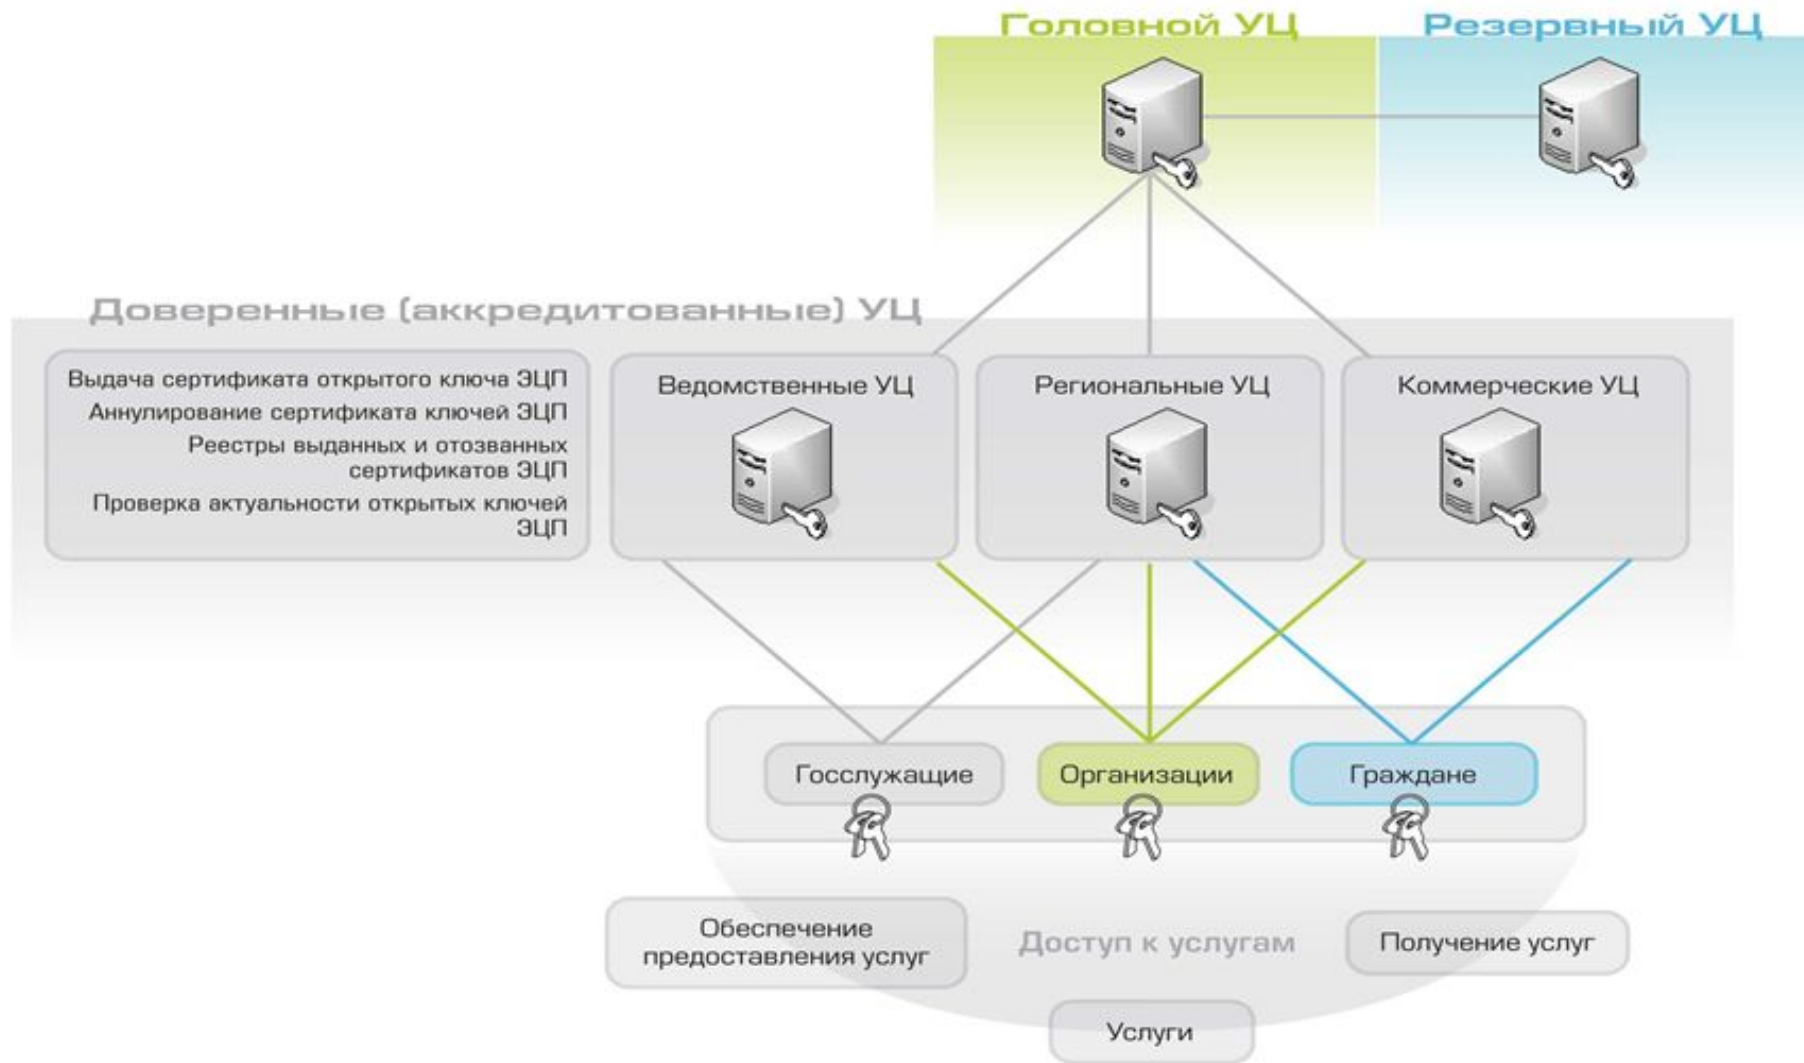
Головной УЦ

Резервный УЦ

Доверенные (аккредитованные) УЦ

Выдача сертификата открытого ключа ЭЦП
Аннулирование сертификата ключей ЭЦП
Реестры выданных и отозванных сертификатов ЭЦП
Проверка актуальности открытых ключей ЭЦП

Ведомственные УЦ

Региональные УЦ

Коммерческие УЦ

Госслужащие

Организации

Граждане

Обеспечение предоставления услуг

Доступ к услугам

Получение услуг

Услуги